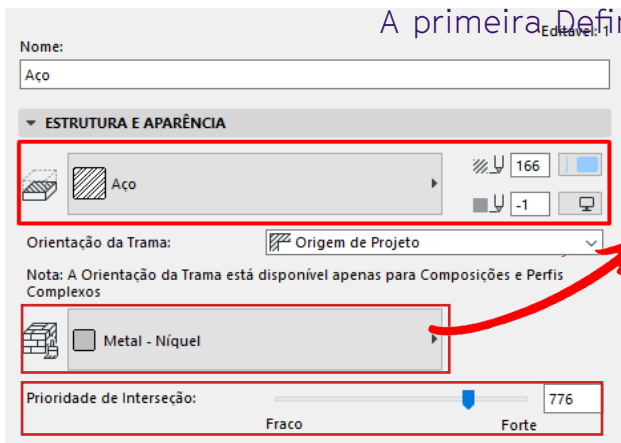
A primeira Defi

Nome:

Editável: 1

Aço

ESTRUTURA E APARÊNCIA

Aço

166

-1

Orientação da Trama:

Origem de Projeto

Nota: A Orientação da Trama está disponível apenas para Composições e Perfis Complexos

Metal - Níquel

Prioridade de Interseção:

776

Fraco

Forte